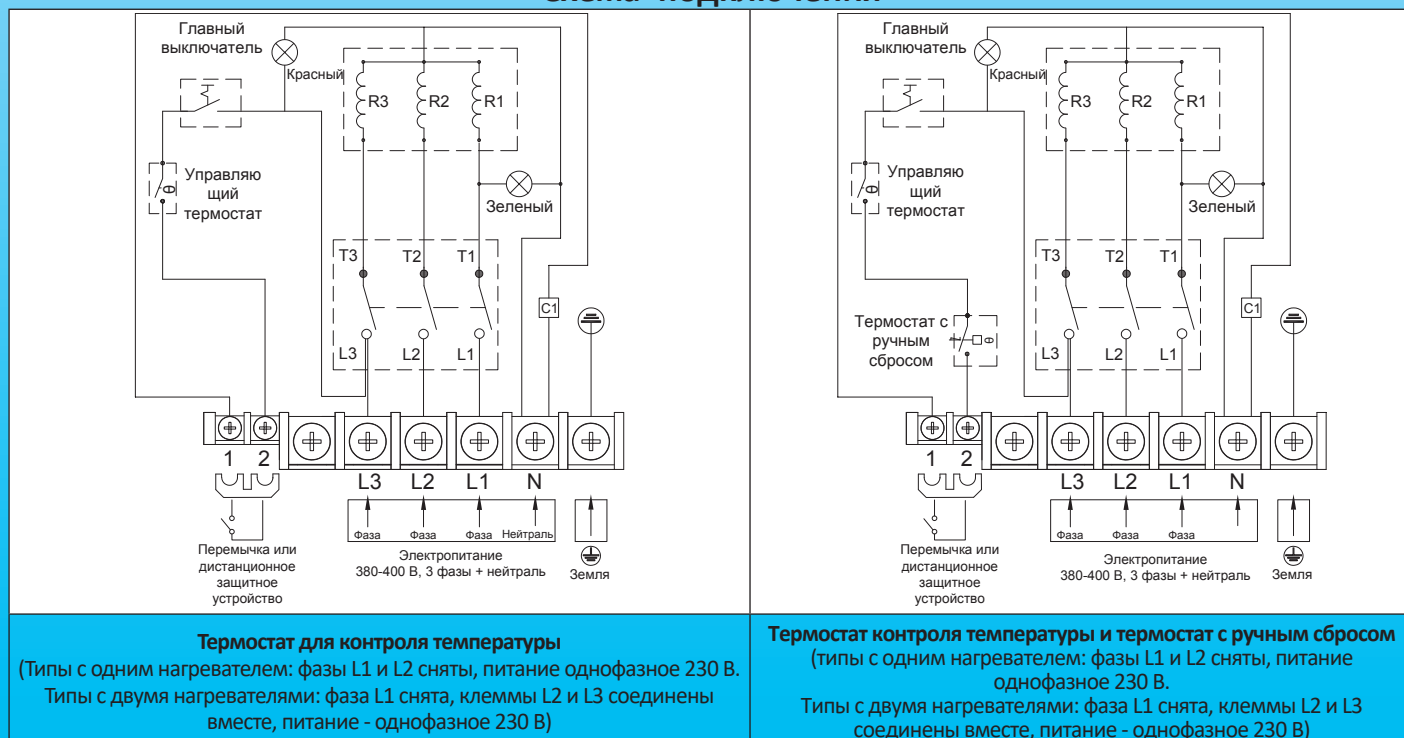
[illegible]

Главный выключатель

Красный

R3 R2 R1

Управляю щий термостат

Зеленый

T3 T2 T1

C1

L3 L2 L1

1 2

L3 L2 L1 N

Фаза Фаза Фаза Нейтраль

Перемычка или дистанционное защитное устройство

Электропитание 380-400 В, 3 фазы + нейтраль

Земля

Главный выключатель

Красный

R3 R2 R1

Управляю щий термостат

Зеленый

T3 T2 T1

C1

Термостат с ручным сбросом

L3 L2 L1

1 2

L3 L2 L1 N

Фаза Фаза Фаза

Перемычка или дистанционное защитное устройство

Электропитание 380-400 В, 3 фазы + нейтраль

Земля

**Термостат для контроля температуры**
(Типы с одним нагревателем: фазы L1 и L2 сняты, питание однофазное 230 В. Типы с двумя нагревателями: фаза L1 снята, клеммы L2 и L3 соединены вместе, питание - однофазное 230 В)

**Термостат контроля температуры и термостат с ручным сбросом**
(типы с одним нагревателем: фазы L1 и L2 сняты, питание однофазное 230 В. Типы с двумя нагревателями: фаза L1 снята, клеммы L2 и L3 соединены вместе, питание - однофазное 230 В)